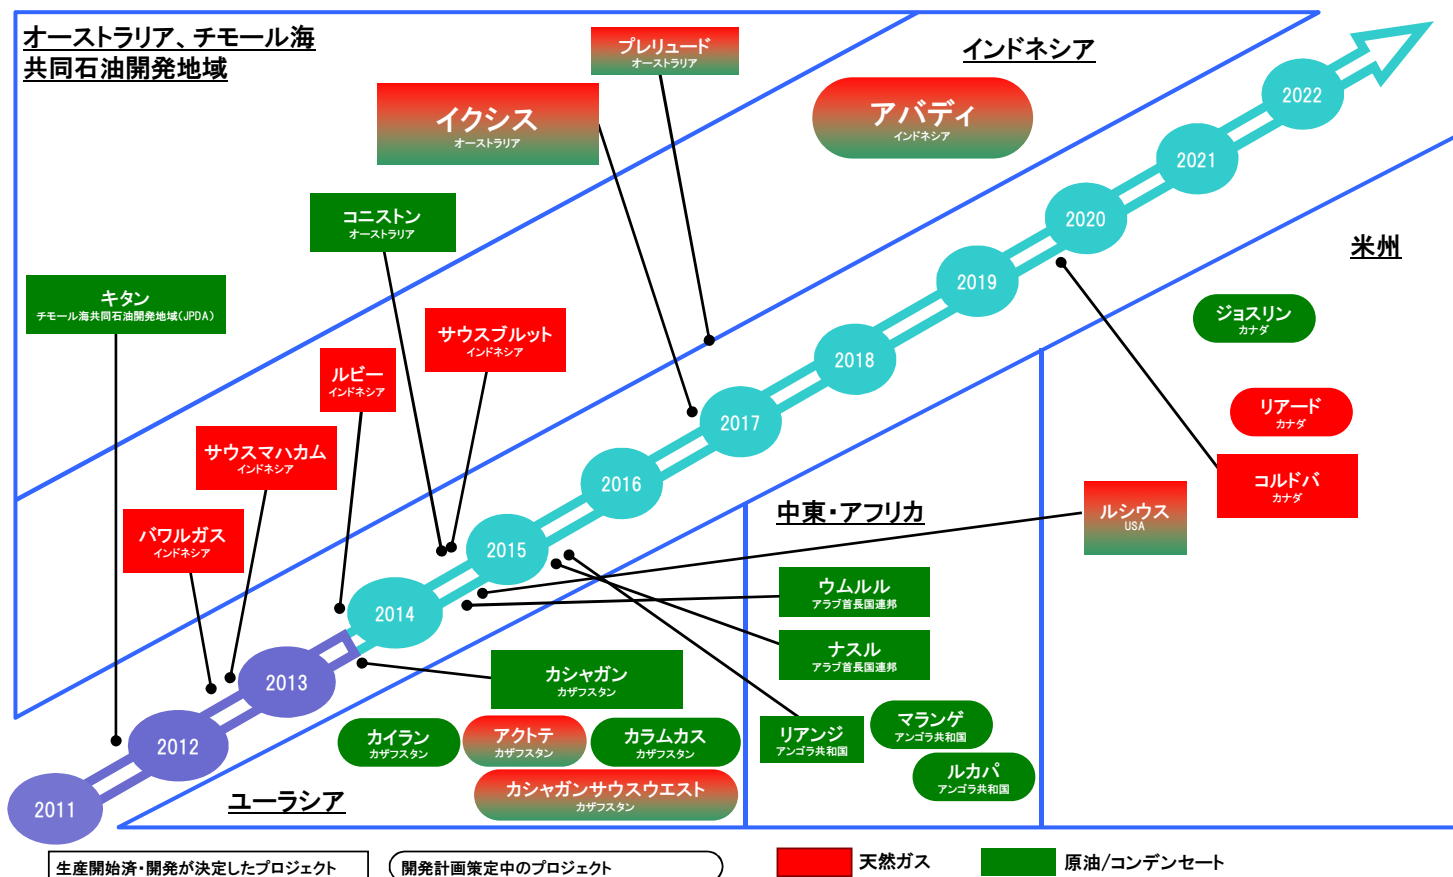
オーストラリア、チモール海
共同石油開発地域

インドネシア

米州

中東・アフリカ

ユーラシア

プレリュード
オーストラリア

イクシス
オーストラリア

アバディ
インドネシア

コニストン
オーストラリア

キタン
チモール海共同石油開発地域(JPDA)

サウスプルット
インドネシア

ルビー
インドネシア

サウスマハカム
インドネシア

バワルガス
インドネシア

ジョスリン
カナダ

リアード
カナダ

コルドバ
カナダ

ルシウス
USA

ウムルル
アラブ首長国連邦

ナスル
アラブ首長国連邦

カシャガン
カザフスタン

カイラン
カザフスタン

アクトテ
カザフスタン

カラムカス
カザフスタン

カシャガンサウスウエスト
カザフスタン

リアンジ
アンゴラ共和国

マランゲ
アンゴラ共和国

ルカパ
アンゴラ共和国

2011
2012
2013
2014
2015
2016
2017
2018
2019
2020
2021
2022

生産開始済・開発が決定したプロジェクト
開発計画策定中のプロジェクト
天然ガス
原油/コンデンセート